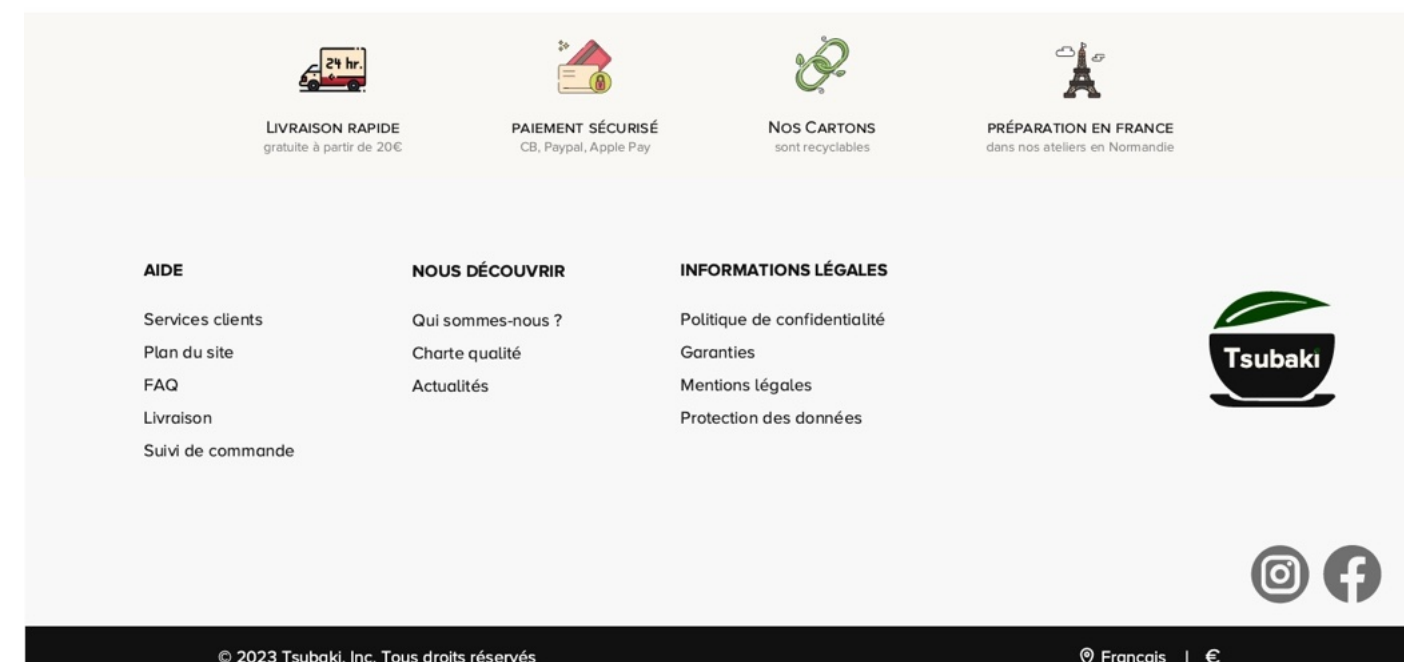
24 hr.

LIVRAISON RAPIDE
gratuite à partir de 20€

PAIEMENT SÉCURISÉ
CB, Paypal, Apple Pay

NOS CARTONS
sont recyclables

PRÉPARATION EN FRANCE
dans nos ateliers en Normandie

AIDE
Services clients
Plan du site
FAQ
Livraison
Suivi de commande

NOUS DÉCOUVRIR
Qui sommes-nous ?
Charte qualité
Actualités

INFORMATIONS LÉGALES
Politique de confidentialité
Garanties
Mentions légales
Protection des données

Tsubaki

© 2023 Tsubaki, Inc. Tous droits réservés

Français | €